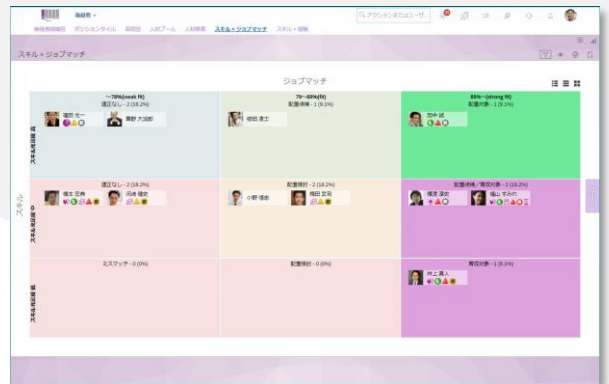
後継者 ▾

後継者候補 ポジションタイル 高評価 人材プール 人材検索 スキル×ジョブマッチ スキル一覧表

アクションまたはユーザ

スキル×ジョブマッチ

ジョブマッチ

スキル

スキル充足度 高

スキル充足度 中

スキル充足度 低

| ~79%(weak fit) | 79~89%(fit) | 89%~(strong fit) |
|---|---|---|
| 適正なし - 2 (18.2%) 堀田 光一 兼野 大治郎 | 配置候補 - 1 (9.1%) 増田 康士 | 配置対象 - 1 (9.1%) 田中 誠 |
| 適正なし - 2 (18.2%) 橋本 正美 高橋 理恵 | 配置検討 - 2 (18.2%) 小野 博美 増田 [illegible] | 配置候補 / 育成対象 - 2 (18.2%) 福田 達也 福山 すみれ |
| ミスマッチ - 0 (0%) | 配置検討 - 0 (0%) | 育成対象 - 1 (9.1%) 井上 真人 |